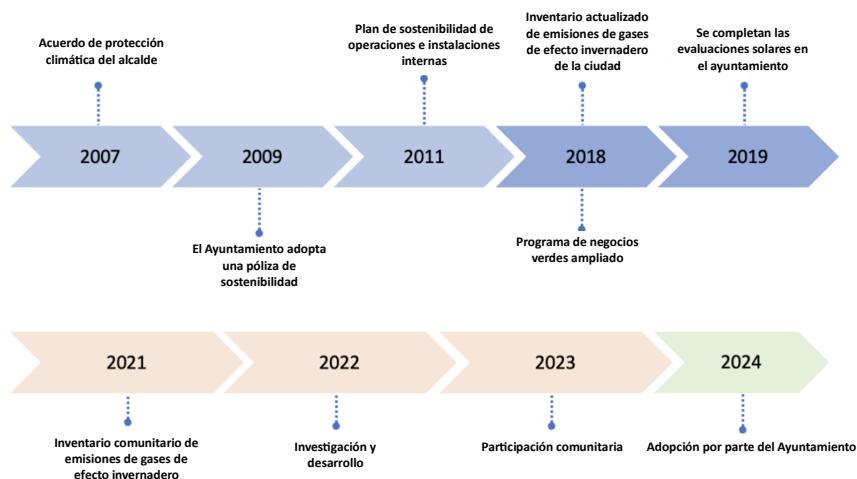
Acuerdo de protección climática del alcalde

Plan de sostenibilidad de operaciones e instalaciones internas

Inventario actualizado de emisiones de gases de efecto invernadero de la ciudad

Se completan las evaluaciones solares en el ayuntamiento

2007

2009

2011

2018

2019

El Ayuntamiento adopta una póliza de sostenibilidad

Programa de negocios verdes ampliado

2021

2022

2023

2024

Inventario comunitario de emisiones de gases de efecto invernadero

Investigación y desarrollo

Participación comunitaria

Adopción por parte del Ayuntamiento